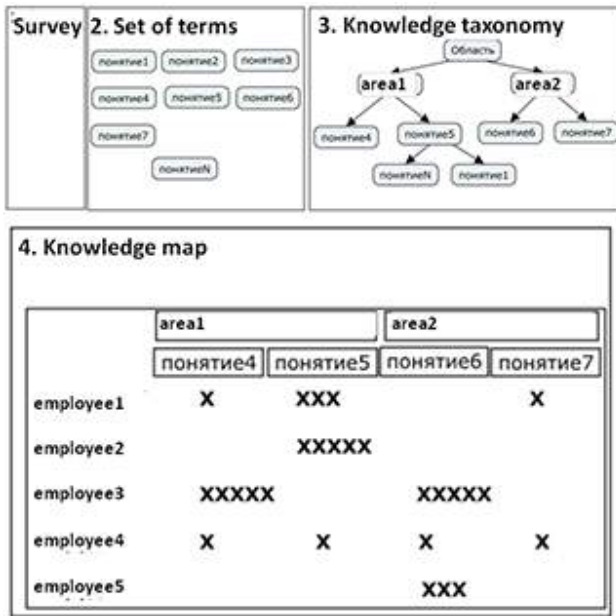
Survey

2. Set of terms

понятие1 понятие2 понятие3
понятие4 понятие5 понятие6
понятие7
понятиеN

3. Knowledge taxonomy

Область
area1 area2
понятие4 понятие5 понятие6 понятие7
понятиеN понятие1

4. Knowledge map

| | area1 | | area2 | |
|---|---|---|---|---|
| | понятие4 | понятие5 | понятие6 | понятие7 |
| employee1 | X | XXX | | X |
| employee2 | | XXXXX | | |
| employee3 | XXXXX | | XXXXX | |
| employee4 | X | X | X | X |
| employee5 | | | XXX | |